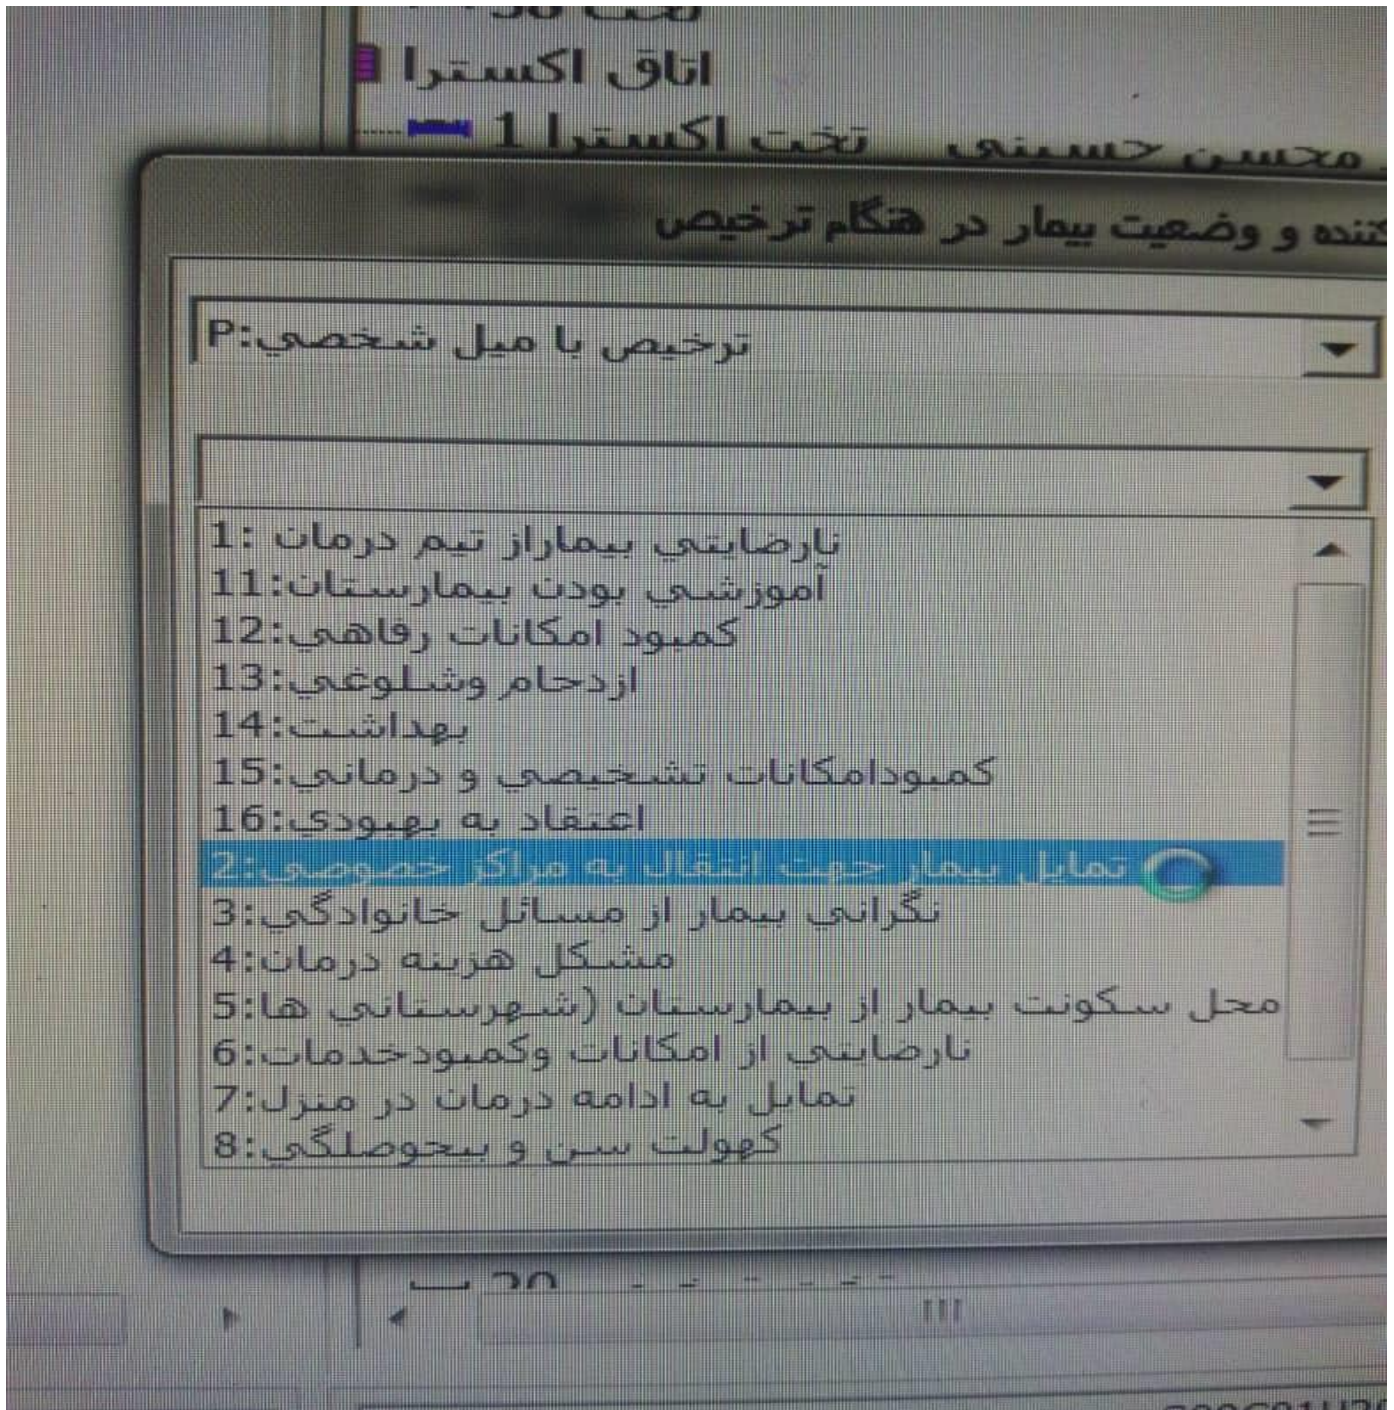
اتاق اکسترا
تخت اکسترا 1
محسن حسینی
کننده و وضعیت بیمار در هنگام ترخیص
ترخيص با ميل شخصي:P
نارضايتي بيماراز تيم درمان :1
آموزشي بودن بيمارستان:11
كمبود امكانات رفاهي:12
ازدحام وشلوغي:13
بهداشت:14
كمبودامكانات تشخيصي و درماني:15
اعتقاد به بهبودي:16
تمايل بيمار جهت انتقال به مراكز خصوصي:2
نگراني بيمار از مسائل خانوادگي:3
مشكل هزينه درمان:4
محل سكونت بيمار از بيمارستان (شهرستاني ها:5
نارضايتي از امكانات وكمبودخدمات:6
تمايل به ادامه درمان در منزل:7
كهولت سن و بيحوصلگي:8